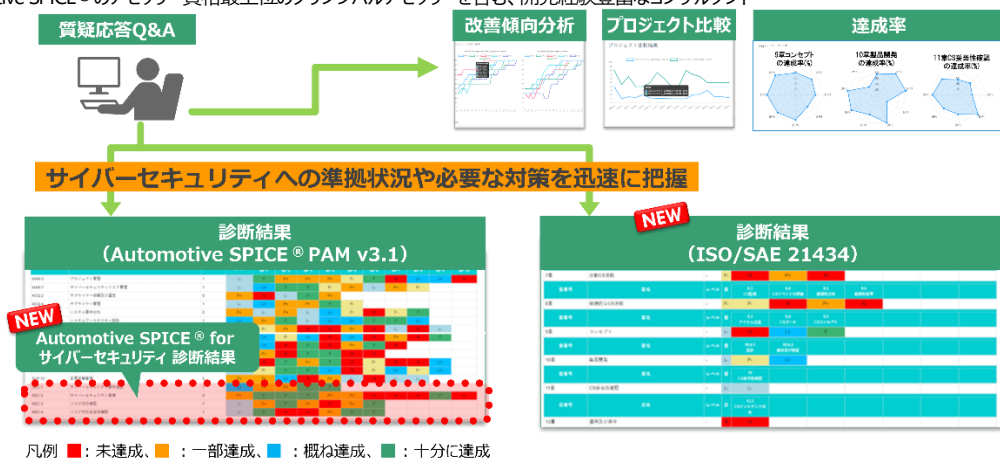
質疑応答Q&A

改善傾向分析

プロジェクト比較

達成率

9章コンセプトの達成率(%)

10章製品開発の達成率(%)

11章CS妥当性確認の達成率(%)

サイバーセキュリティへの準拠状況や必要な対策を迅速に把握

診断結果
（Automotive SPICE ® PAM v3.1）

NEW

Automotive SPICE ® for サイバーセキュリティ 診断結果

NEW

診断結果
（ISO/SAE 21434）

凡例 ■：未達成、■：一部達成、■：概ね達成、■：十分に達成